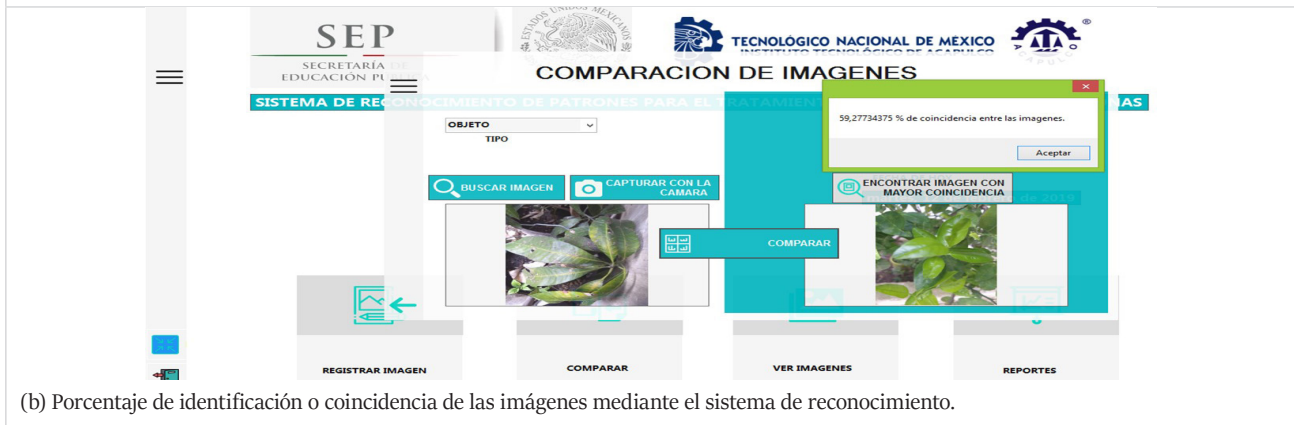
SEP
SECRETARÍA DE
EDUCACIÓN PU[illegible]

TECNOLÓGICO NACIONAL DE MEXICO
INSTITUTO TECNOLÓGICO DE ACAPULCO

ACAPULCO

SISTEMA DE RECONOCIMIENTO DE PATRONES PARA EL TRATAMIENT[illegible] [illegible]AS

COMPARACION DE IMAGENES

OBJETO
TIPO

59,27734375 % de coincidencia entre las imagenes.

Aceptar

BUSCAR IMAGEN

CAPTURAR CON LA CAMARA

ENCONTRAR IMAGEN CON MAYOR COINCIDENCIA

COMPARAR

REGISTRAR IMAGEN

COMPARAR

VER IMAGENES

REPORTES

(b) Porcentaje de identificación o coincidencia de las imágenes mediante el sistema de reconocimiento.